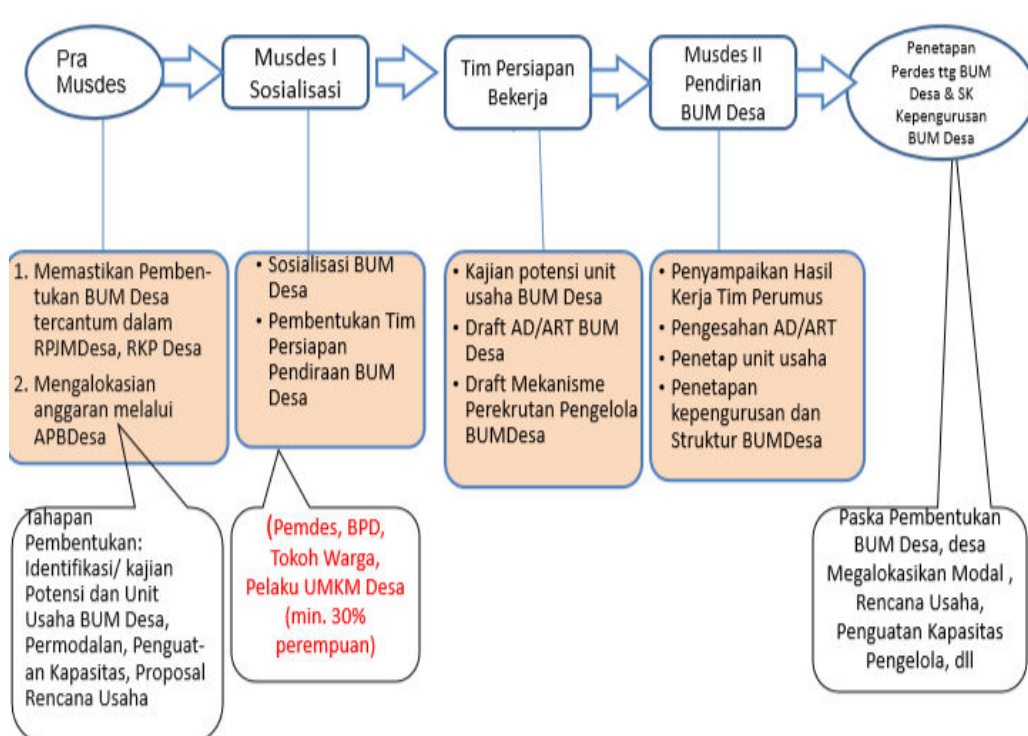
Pra Musdes

Musdes I Sosialisasi

Tim Persiapan Bekerja

Musdes II Pendirian BUM Desa

Penetapan Perdes ttg BUM Desa & SK Kepengurusan BUM Desa

1. Memastikan Pembentukan BUM Desa tercantum dalam RPJMDesa, RKP Desa
2. Mengalokasian anggaran melalui APBDesa

• Sosialisasi BUM Desa
• Pembentukan Tim Persiapan Pendiraan BUM Desa

• Kajian potensi unit usaha BUM Desa
• Draft AD/ART BUM Desa
• Draft Mekanisme Perekrutan Pengelola BUMDesa

• Penyampaikan Hasil Kerja Tim Perumus
• Pengesahan AD/ART
• Penetap unit usaha
• Penetapan kepengurusan dan Struktur BUMDesa

Tahapan Pembentukan: Identifikasi/ kajian Potensi dan Unit Usaha BUM Desa, Permodalan, Penguatan Kapasitas, Proposal Rencana Usaha

(Pemdes, BPD, Tokoh Warga, Pelaku UMKM Desa (min. 30% perempuan)

Paska Pembentukan BUM Desa, desa Megalokasikan Modal , Rencana Usaha, Penguatan Kapasitas Pengelola, dll